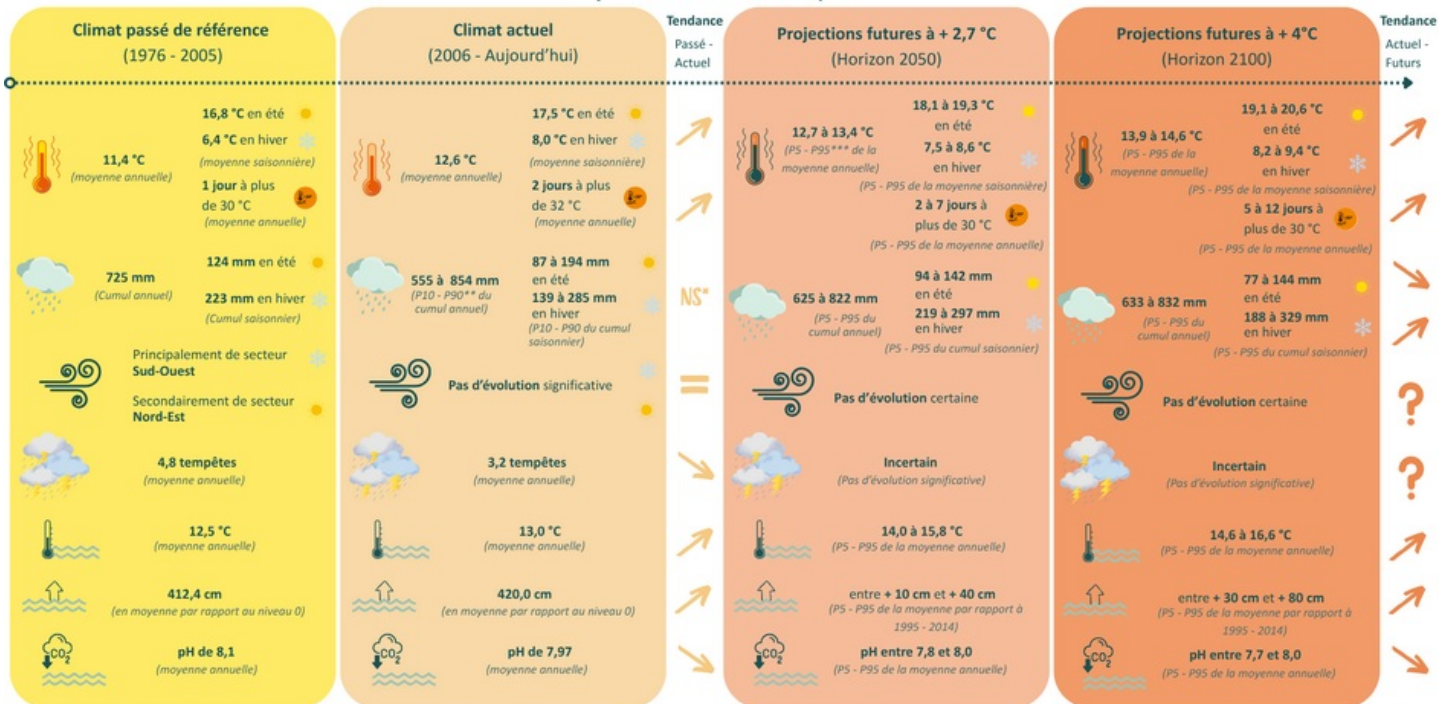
Climat passé de référence
(1976 - 2005)

11,4 °C
(moyenne annuelle)

16,8 °C en été
6,4 °C en hiver
(moyenne saisonnière)
1 jour à plus de 30 °C
(moyenne annuelle)

725 mm
(Cumul annuel)

124 mm en été
223 mm en hiver
(Cumul saisonnier)

Principalement de secteur Sud-Ouest
Secondairement de secteur Nord-Est

4,8 tempêtes
(moyenne annuelle)

12,5 °C
(moyenne annuelle)

412,4 cm
(en moyenne par rapport au niveau 0)

pH de 8,1
(moyenne annuelle)

Climat actuel
(2006 - Aujourd'hui)

12,6 °C
(moyenne annuelle)

17,5 °C en été
8,0 °C en hiver
(moyenne saisonnière)
2 jours à plus de 32 °C
(moyenne annuelle)

555 à 854 mm
(P10 - P90** du cumul annuel)

87 à 194 mm en été
139 à 285 mm en hiver
(P10 - P90 du cumul saisonnier)

Pas d'évolution significative

3,2 tempêtes
(moyenne annuelle)

13,0 °C
(moyenne annuelle)

420,0 cm
(en moyenne par rapport au niveau 0)

pH de 7,97
(moyenne annuelle)

Tendance
Passé - Actuel

NS*

=

Projections futures à + 2,7 °C
(Horizon 2050)

12,7 à 13,4 °C
(P5 - P95*** de la moyenne annuelle)

18,1 à 19,3 °C en été
7,5 à 8,6 °C en hiver
(P5 - P95 de la moyenne saisonnière)
2 à 7 jours à plus de 30 °C
(P5 - P95 de la moyenne annuelle)

625 à 822 mm
(P5 - P95 du cumul annuel)

94 à 142 mm en été
219 à 297 mm en hiver
(P5 - P95 du cumul saisonnier)

Pas d'évolution certaine

Incertain
(Pas d'évolution significative)

14,0 à 15,8 °C
(P5 - P95 de la moyenne annuelle)

entre + 10 cm et + 40 cm
(P5 - P95 de la moyenne par rapport à 1995 - 2014)

pH entre 7,8 et 8,0
(P5 - P95 de la moyenne annuelle)

Projections futures à + 4°C
(Horizon 2100)

13,9 à 14,6 °C
(P5 - P95 de la moyenne annuelle)

19,1 à 20,6 °C en été
8,2 à 9,4 °C en hiver
(P5 - P95 de la moyenne saisonnière)
5 à 12 jours à plus de 30 °C
(P5 - P95 de la moyenne annuelle)

633 à 832 mm
(P5 - P95 du cumul annuel)

77 à 144 mm en été
188 à 329 mm en hiver
(P5 - P95 du cumul saisonnier)

Pas d'évolution certaine

Incertain
(Pas d'évolution significative)

14,6 à 16,6 °C
(P5 - P95 de la moyenne annuelle)

entre + 30 cm et + 80 cm
(P5 - P95 de la moyenne par rapport à 1995 - 2014)

pH entre 7,7 et 8,0
(P5 - P95 de la moyenne annuelle)

Tendance
Actuel - Futurs

?
?

$CO_2$